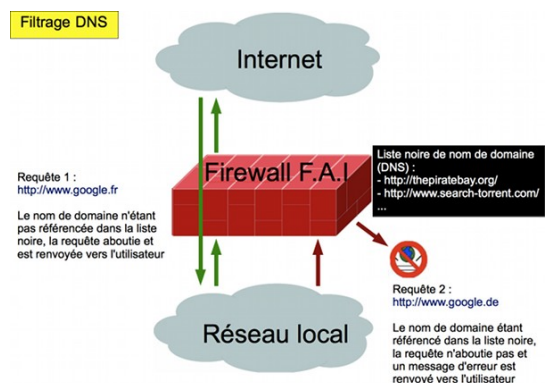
Filtrage DNS

Internet

Requête 1 :
http://www.google.fr

Le nom de domaine n'étant pas référencée dans la liste noire, la requête aboutie et est renvoyée vers l'utilisateur

Firewall F.A.I

Liste noire de nom de domaine (DNS) :
- http://thepiratebay.org/
- http://www.search-torrent.com/
...

Requête 2 :
http://www.google.de

Le nom de domaine étant référencé dans la liste noire, la requête n'aboutie pas et un message d'erreur est renvoyé vers l'utilisateur

Réseau local